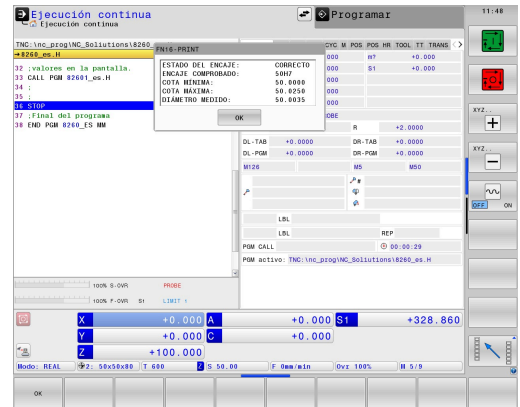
Ejecución continua
Ejecución continua
Programar
11:48

TNC:\nc_prog\NC_Soluitions\8260_
→8260_es.H
32 ;valores en la pantalla.
33 CALL PGM 82601_es.H
34 ;
35 ;
36 STOP
37 ;Final del programa
38 END PGM 8260_ES MM

FN16-PRINT
ESTADO DEL ENCAJE: CORRECTO
ENCAJE COMPROBADO: 50H7
COTA MÍNIMA: 50.0000
COTA MÁXIMA: 50.0250
DIÁMETRO MEDIDO: 50.0035
OK

CYC M POS POS HR TOOL TT TRANS
000 m? +0.000
000 S1 +0.000
000
000
000
000
DBE
R +2.0000
DL-TAB +0.0000 DR-TAB +0.0000
DL-PGM +0.0000 DR-PGM +0.0000
M126 M5 M50
LBL
LBL REP
PGM CALL 00:00:29
PGM activo: TNC:\nc_prog\NC_Solutions\8260_es.H

100% S-OVR PROBE
100% F-OVR S1 LIMIT 1

X +0.000 A +0.000 S1 +328.860
Y +0.000 C +0.000
Z +100.000
Modo: REAL 2: 50x50x80 T 600 Z S 50.00 F 0mm/min Ovr 100% M 5/9

XYZ.. +
XYZ.. −
OFF ON

OK